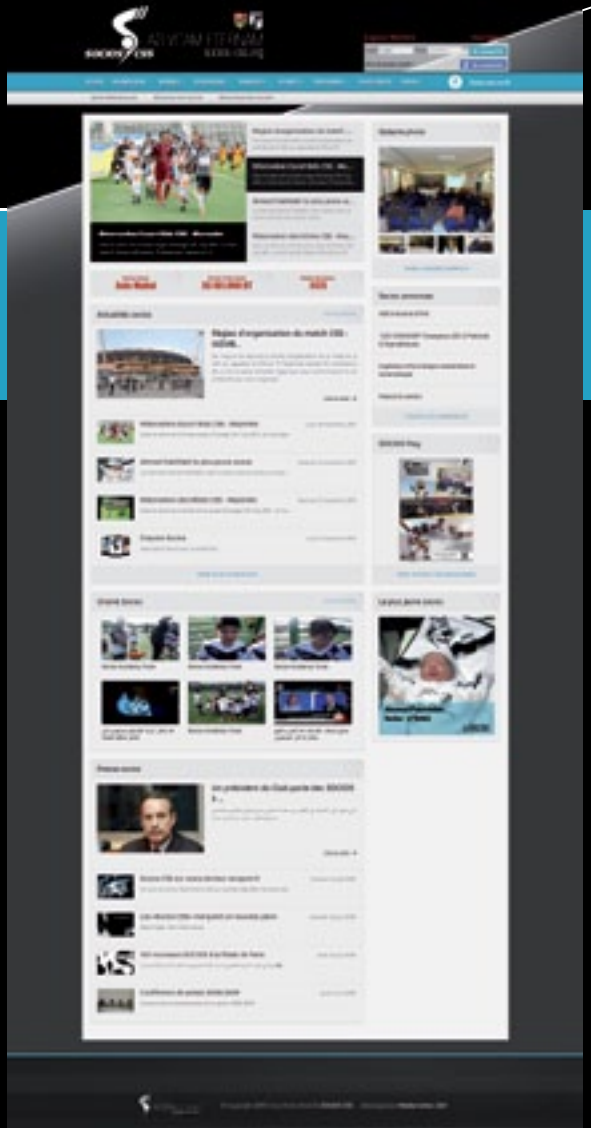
SOCIOS CSS

Régies d'organisation du match CSS - ...

Informations Coupe Arabe CSS - Wa...

Galerie photo

Actualité socios

Régies d'organisation du match CSS - USMA...

Lire la suite

Socios annonces

SOCIOS Mag

Vidéos Socios

Le plus jeune socio

Presse socios

Un président de Club parle des SOCIOS s...

Lire la suite